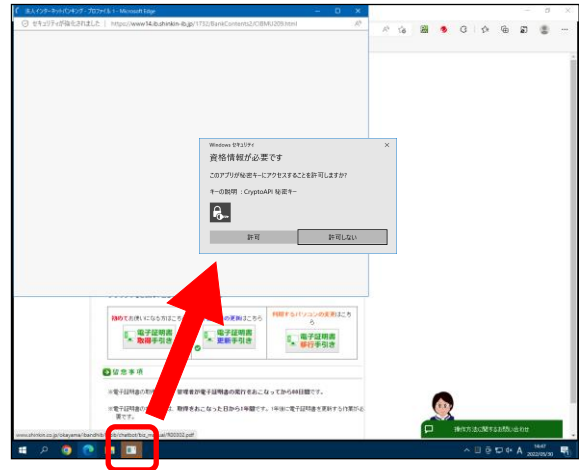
法人インターネットバンキング - プロファイル 1 - Microsoft Edge

セキュリティが強化されました | https://www.14.ib.shinkin-ib.jp/1732/BankContents2/CIBMU206.html

Windows セキュリティ

資格情報が必要です

このアプリが秘密キーにアクセスすることを許可しますか?

キーの説明 : CryptoAPI 秘密キー

許可

許可しない

初めてお使いになる方はこちら

電子証明書 取得手引き

電子証明書 更新手引き

利用するパソコンの変更はこちら

電子証明書 移行手引き

留意事項

※電子証明書の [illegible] 管理者が電子証明書の発行をおこなってから44日間です。

※電子証明書の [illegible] 取得をおこなった日から1年間です。 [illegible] 電子証明書を更新する作業が必要です。

www.shinkin.co.jp/okayama/ibanshin/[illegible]/chatbot/boz_manual/f00002.pdf

操作方法に関するお問い合わせ

16:07
2022/05/30